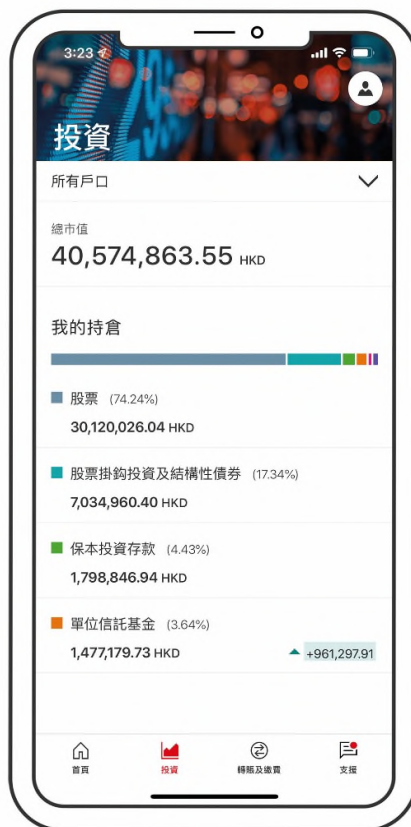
3:23

投資

所有戶口

總市值
40,574,863.55 HKD

我的持倉

股票 (74.24%)
30,120,026.04 HKD

股票掛鈎投資及結構性債券 (17.34%)
7,034,960.40 HKD

保本投資存款 (4.43%)
1,798,846.94 HKD

單位信託基金 (3.64%)
1,477,179.73 HKD
+961,297.91

首頁
投資
轉賬及繳費
支援